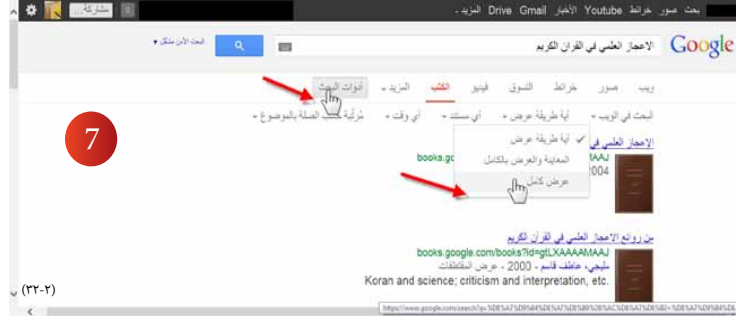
بحث صور خرائط Youtube الأخبار Drive Gmail المزيد

مشاركة

Google الاعجاز العلمي في القرآن الكريم

البحث الآمن متوقف

ويب صور خرائط التسوق فيديو الكتب المزيد أدوات البحث

البحث في الويب أية طريقة عرض أي مستند أي وقت مرتبة حسب الصلة بالموضوع

7

الاعجاز العلمي في

أية طريقة عرض

المعاينة والعرض بالكامل

عرض كامل

books.google.com

2004

من روائع الاعجاز العلمي في القرآن الكريم

books.google.com/books?id=gtLXAAAAMAAJ

مليجي، عاطف قاسم - 2000 - عرض المقتطفات

Koran and science; criticism and interpretation, etc.

(٣٢-٢)

https://www.google.com/search?q=%D8%A7%D9%84%D8%A7%D8%B9%D8%AC%D8%A7%D8%B2+%D8%A7%D9%84%D8%B9